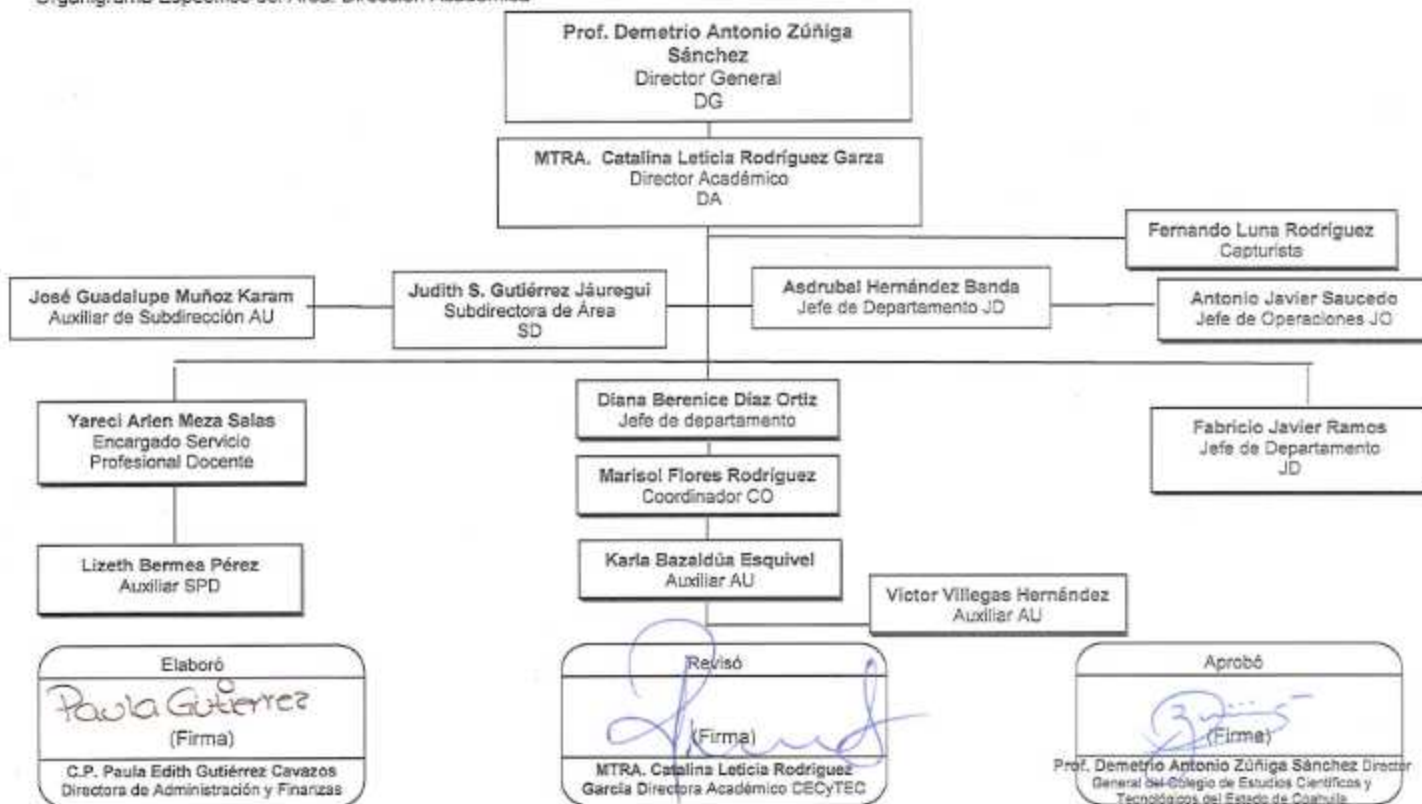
Organigrama Específico del Área: Dirección Académica

Prof. Demetrio Antonio Zúñiga Sánchez
Director General
DG

MTRA. Catalina Leticia Rodríguez Garza
Director Académico
DA

Fernando Luna Rodríguez
Capturista

José Guadalupe Muñoz Karam
Auxiliar de Subdirección AU

Judith S. Gutiérrez Jáuregui
Subdirectora de Área
SD

Asdrubal Hernández Banda
Jefe de Departamento JD

Antonio Javier Saucedo
Jefe de Operaciones JO

Yareci Arlen Meza Salas
Encargado Servicio Profesional Docente

Diana Berenice Díaz Ortiz
Jefe de departamento

Fabricio Javier Ramos
Jefe de Departamento
JD

Marisol Flores Rodríguez
Coordinador CO

Lizeth Bermea Pérez
Auxiliar SPD

Karla Bazaldúa Esquivel
Auxiliar AU

Victor Villegas Hernández
Auxiliar AU

Elaboró
Paula Gutierrez
(Firma)
C.P. Paula Edith Gutiérrez Cavazos
Directora de Administración y Finanzas

Revisó
(Firma)
MTRA. Catalina Leticia Rodríguez García Directora Académico CECyTEC

Aprobó
(Firma)
Prof. Demetrio Antonio Zúñiga Sánchez Director General del Colegio de Estudios Científicos y Tecnológicos del Estado de Coahuila